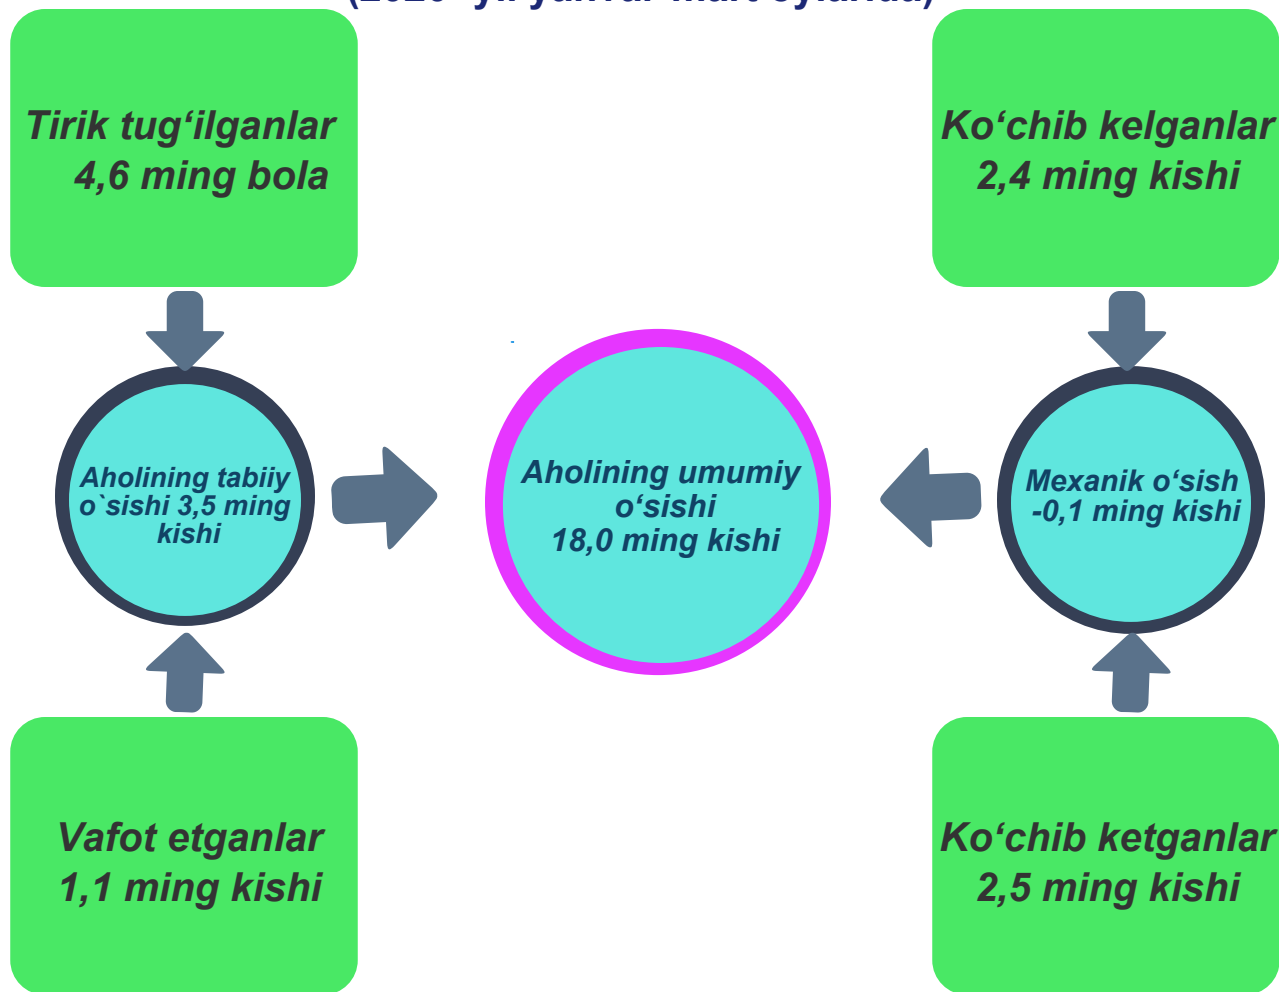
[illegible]

Tirik tug‘ilganlar 4,6 ming bola

Ko‘chib kelganlar 2,4 ming kishi

Aholining tabiiy o`sishi 3,5 ming kishi

Aholining umumiy o‘sishi 18,0 ming kishi

Mexanik o‘sish -0,1 ming kishi

Vafot etganlar 1,1 ming kishi

Ko‘chib ketganlar 2,5 ming kishi